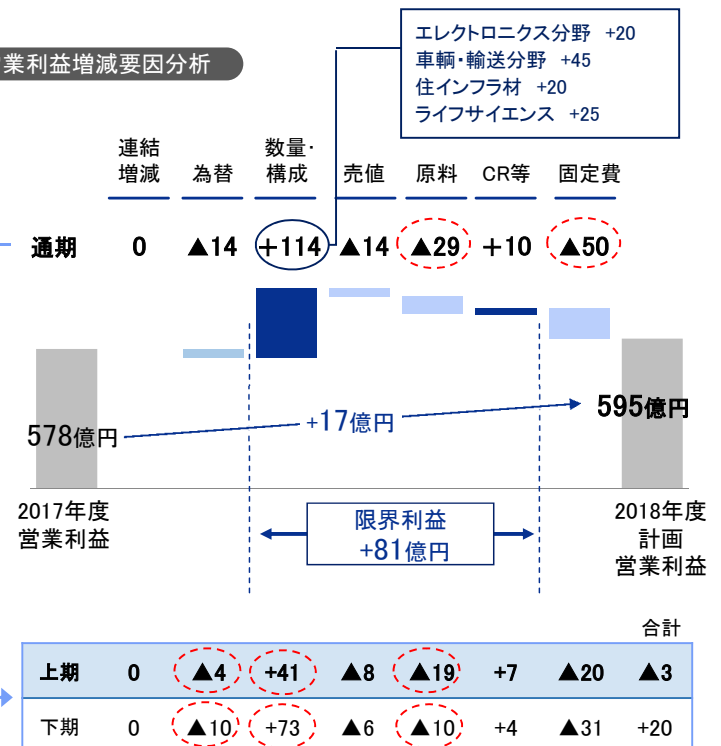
業利益増減要因分析

エレクトロニクス分野 +20
車輌・輸送分野 +45
住インフラ材 +20
ライフサイエンス +25

| | 連結増減 | 為替 | 数量・構成 | 売値 | 原料 | CR等 | 固定費 |
|---|---|---|---|---|---|---|---|
| 通期 | 0 | ▲14 | +114 | ▲14 | ▲29 | +10 | ▲50 |

578億円

+17億円

595億円

2017年度
営業利益

限界利益
+81億円

2018年度
計画
営業利益

| | | | | | | | | 合計 |
|---|---|---|---|---|---|---|---|---|
| 上期 | 0 | ▲4 | +41 | ▲8 | ▲19 | +7 | ▲20 | ▲3 |
| 下期 | 0 | ▲10 | +73 | ▲6 | ▲10 | +4 | ▲31 | +20 |